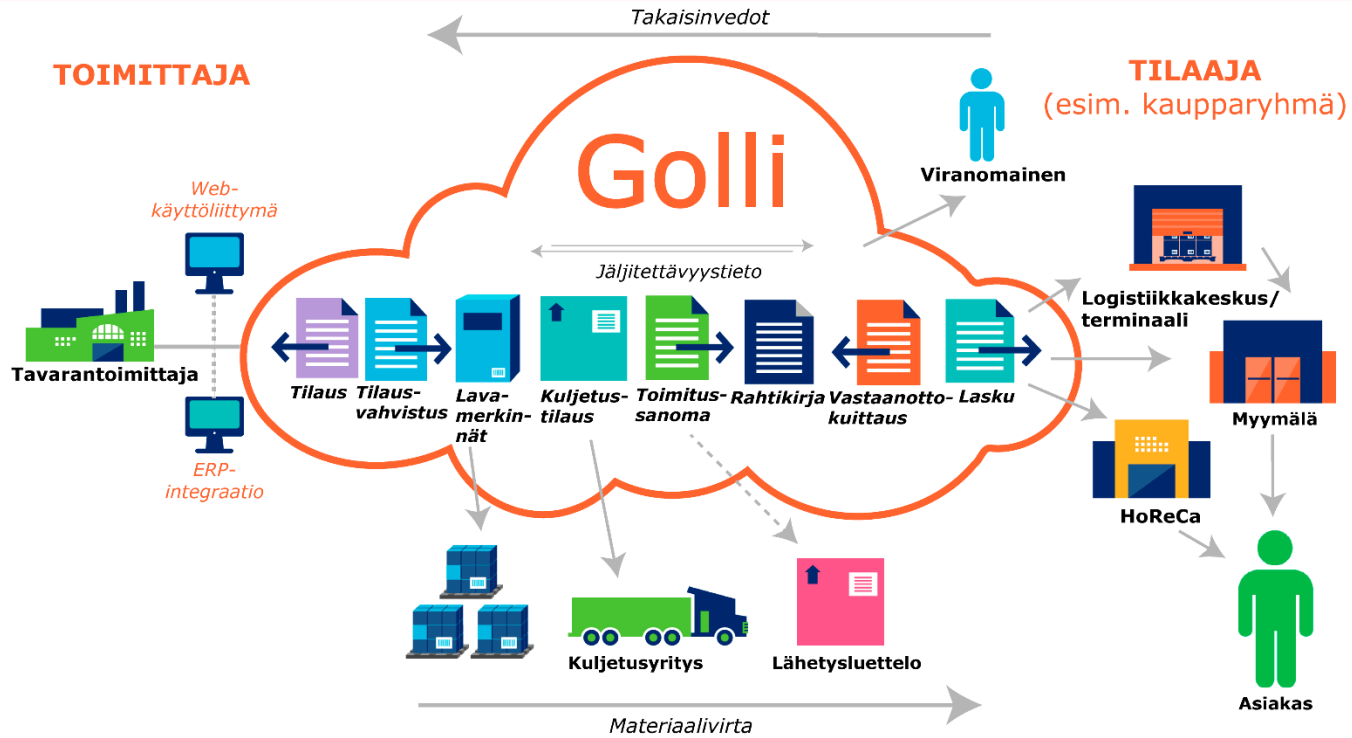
Takaisinvedot

TOIMITTAJA

TILAAJA
(esim. kauppayhmä)

Golli

Viranomainen

Web-käyttöliittymä

Jäljitettävyystieto

Tavarantoimittaja

ERP-integraatio

Tilaus Tilausvahvistus Lavamerkinnät Kuljetustilaus Toimitussanoma Rahtikirja Vastaanottokuittaus Lasku

Logistiikkakeskus/terminaali

Myymälä

HoReCa

Kuljetusyritys

Lähetysluettelo

Asiakas

Materiaalivirta